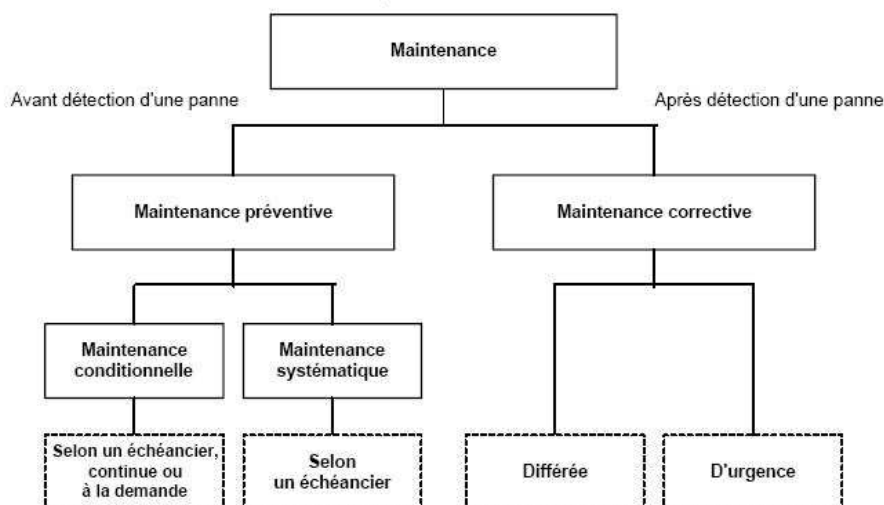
Maintenance

Avant détection d'une panne

Après détection d'une panne

Maintenance préventive

Maintenance corrective

Maintenance conditionnelle

Maintenance systématique

Selon un échéancier, continue ou à la demande

Selon un échéancier

Différée

D'urgence